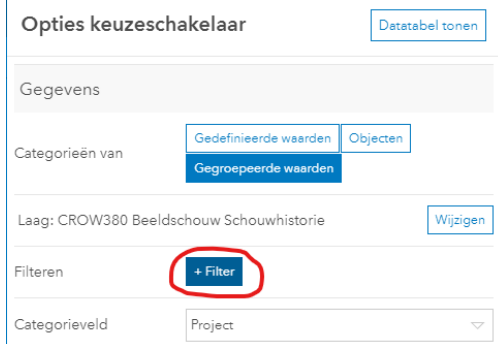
Opties keuzeschakelaar

Datatabel tonen

Gegevens

Categorieën van

Gedefinieerde waarden

Objecten

Gegroepeerde waarden

Laag: CROW380 Beeldschouw Schouwhistorie

Wijzigen

Filteren

+ Filter

Categorieveld

Project